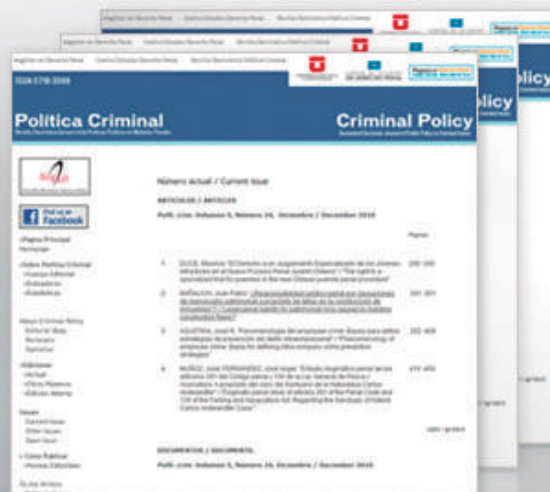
ISSN 0718-3399

Política Criminal

Criminal Policy

Criminal Policy

Find us on Facebook

Número actual / Current Issue

ARTÍCULOS / ARTICLES

Polít. crim. Volumen 5, Número 10, Diciembre / December 2010

Páginas

1.

2.

3.

4.

DOCUMENTOS / DOCUMENTS

Polít. crim. Volumen 5, Número 10, Diciembre / December 2010

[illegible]